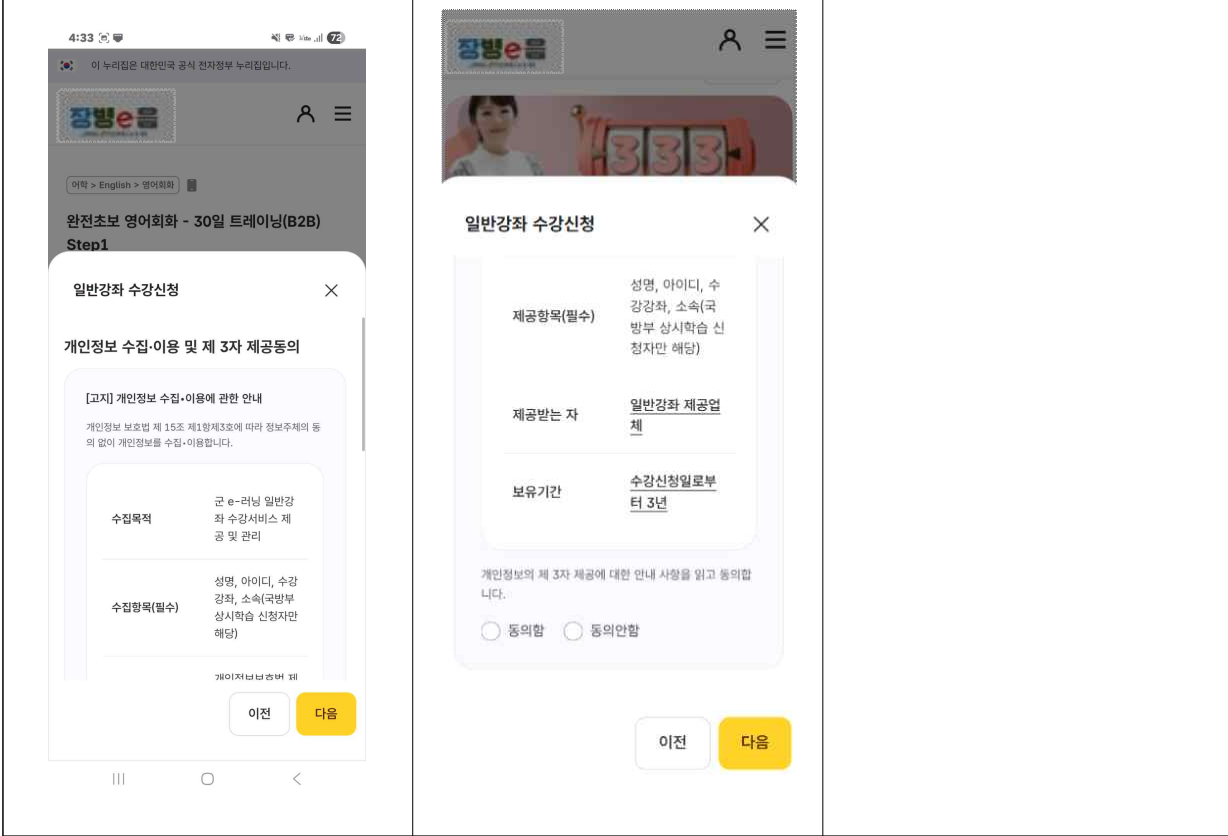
4:33

이 누리집은 대한민국 공식 전자정부 누리집입니다.

장병e음

어학 > English > 영어회화

완전초보 영어회화 - 30일 트레이닝(B2B) Step1

일반강좌 수강신청

개인정보 수집·이용 및 제 3자 제공동의

[고지] 개인정보 수집•이용에 관한 안내

개인정보 보호법 제 15조 제1항제3호에 따라 정보주체의 동의 없이 개인정보를 수집•이용합니다.

| 수집목적 | 군 e-러닝 일반강좌 수강서비스 제공 및 관리 |
|---|---|
| 수집항목(필수) | 성명, 아이디, 수강강좌, 소속(국방부 상시학습 신청자만 해당) |
| | 개인정보보호법 제 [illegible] |

이전 다음

장병e음

일반강좌 수강신청

| 제공항목(필수) | 성명, 아이디, 수강강좌, 소속(국방부 상시학습 신청자만 해당) |
|---|---|
| 제공받는 자 | 일반강좌 제공업체 |
| 보유기간 | 수강신청일로부터 3년 |

개인정보의 제 3자 제공에 대한 안내 사항을 읽고 동의합니다.

동의함 동의안함

이전 다음